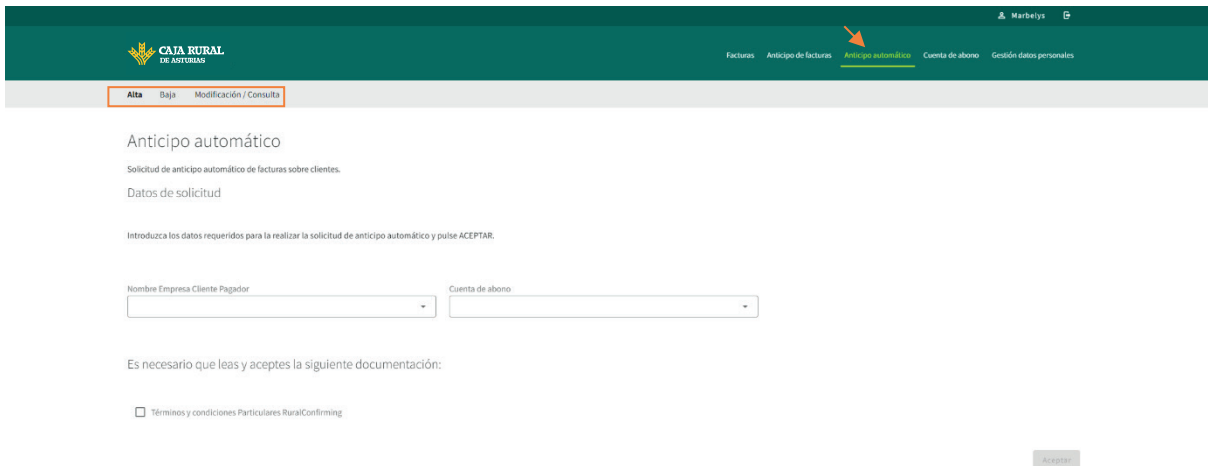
Marbelys

CAJA RURAL
DE ASTURIAS

Facturas Anticipo de facturas Anticipo automático Cuenta de abono Gestión datos personales

Alta Baja Modificación / Consulta

Anticipo automático

Solicitud de anticipo automático de facturas sobre clientes.

Datos de solicitud

Introduzca los datos requeridos para la realizar la solicitud de anticipo automático y pulse ACEPTAR.

Nombre Empresa Cliente Pagador

Cuenta de abono

Es necesario que leas y aceptes la siguiente documentación:

Términos y condiciones Particulares RuralConfirming

Aceptar